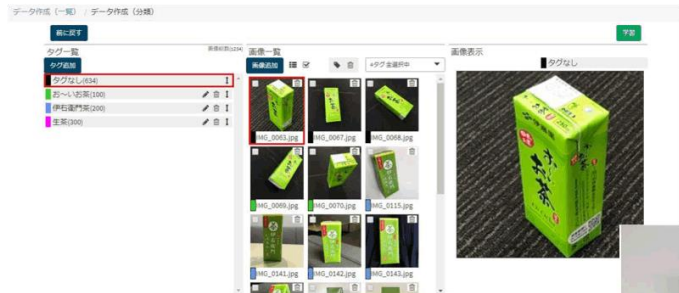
データ作成（一覧） / データ作成（分類）

前に戻す

学習

タグ一覧

画像枚数(1234)

タグ追加

タグなし(634)

お〜いお茶(100)

伊右衛門茶(200)

生茶(300)

画像一覧

画像追加

+タグ全選択中

IMG_0063.jpg

IMG_0067.jpg

IMG_0068.jpg

IMG_0069.jpg

IMG_0070.jpg

IMG_0115.jpg

IMG_0141.jpg

IMG_0142.jpg

IMG_0143.jpg

画像表示

タグなし